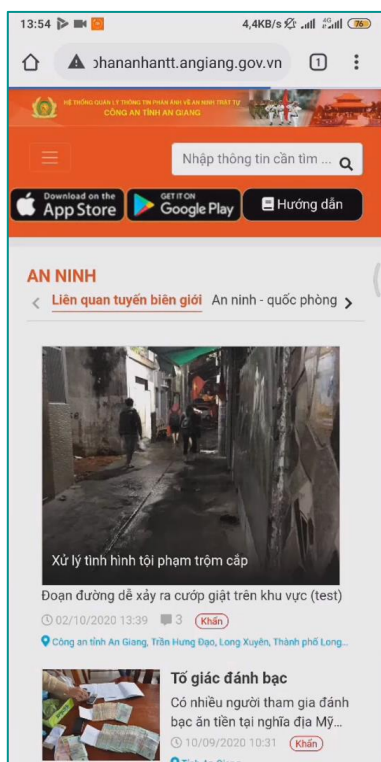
13:54 4,4KB/s 76

ɔhananhantt.angiang.gov.vn 1

HỆ THỐNG QUẢN LÝ THÔNG TIN PHẢN ÁNH VỀ AN NINH TRẬT TỰ
CÔNG AN TỈNH AN GIANG

Nhập thông tin cần tìm ...

Download on the App Store

GET IT ON Google Play

Hướng dẫn

AN NINH

Liên quan tuyến biên giới

An ninh - quốc phòng

Xử lý tình hình tội phạm trộm cắp

Đoạn đường dễ xảy ra cướp giật trên khu vực (test)

02/10/2020 13:39 3 Khẩn

Công an tỉnh An Giang, Trần Hưng Đạo, Long Xuyên, Thành phố Long...

Tố giác đánh bạc

Có nhiều người tham gia đánh bạc ăn tiền tại nghĩa địa Mỹ...

10/09/2020 10:31 Khẩn

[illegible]